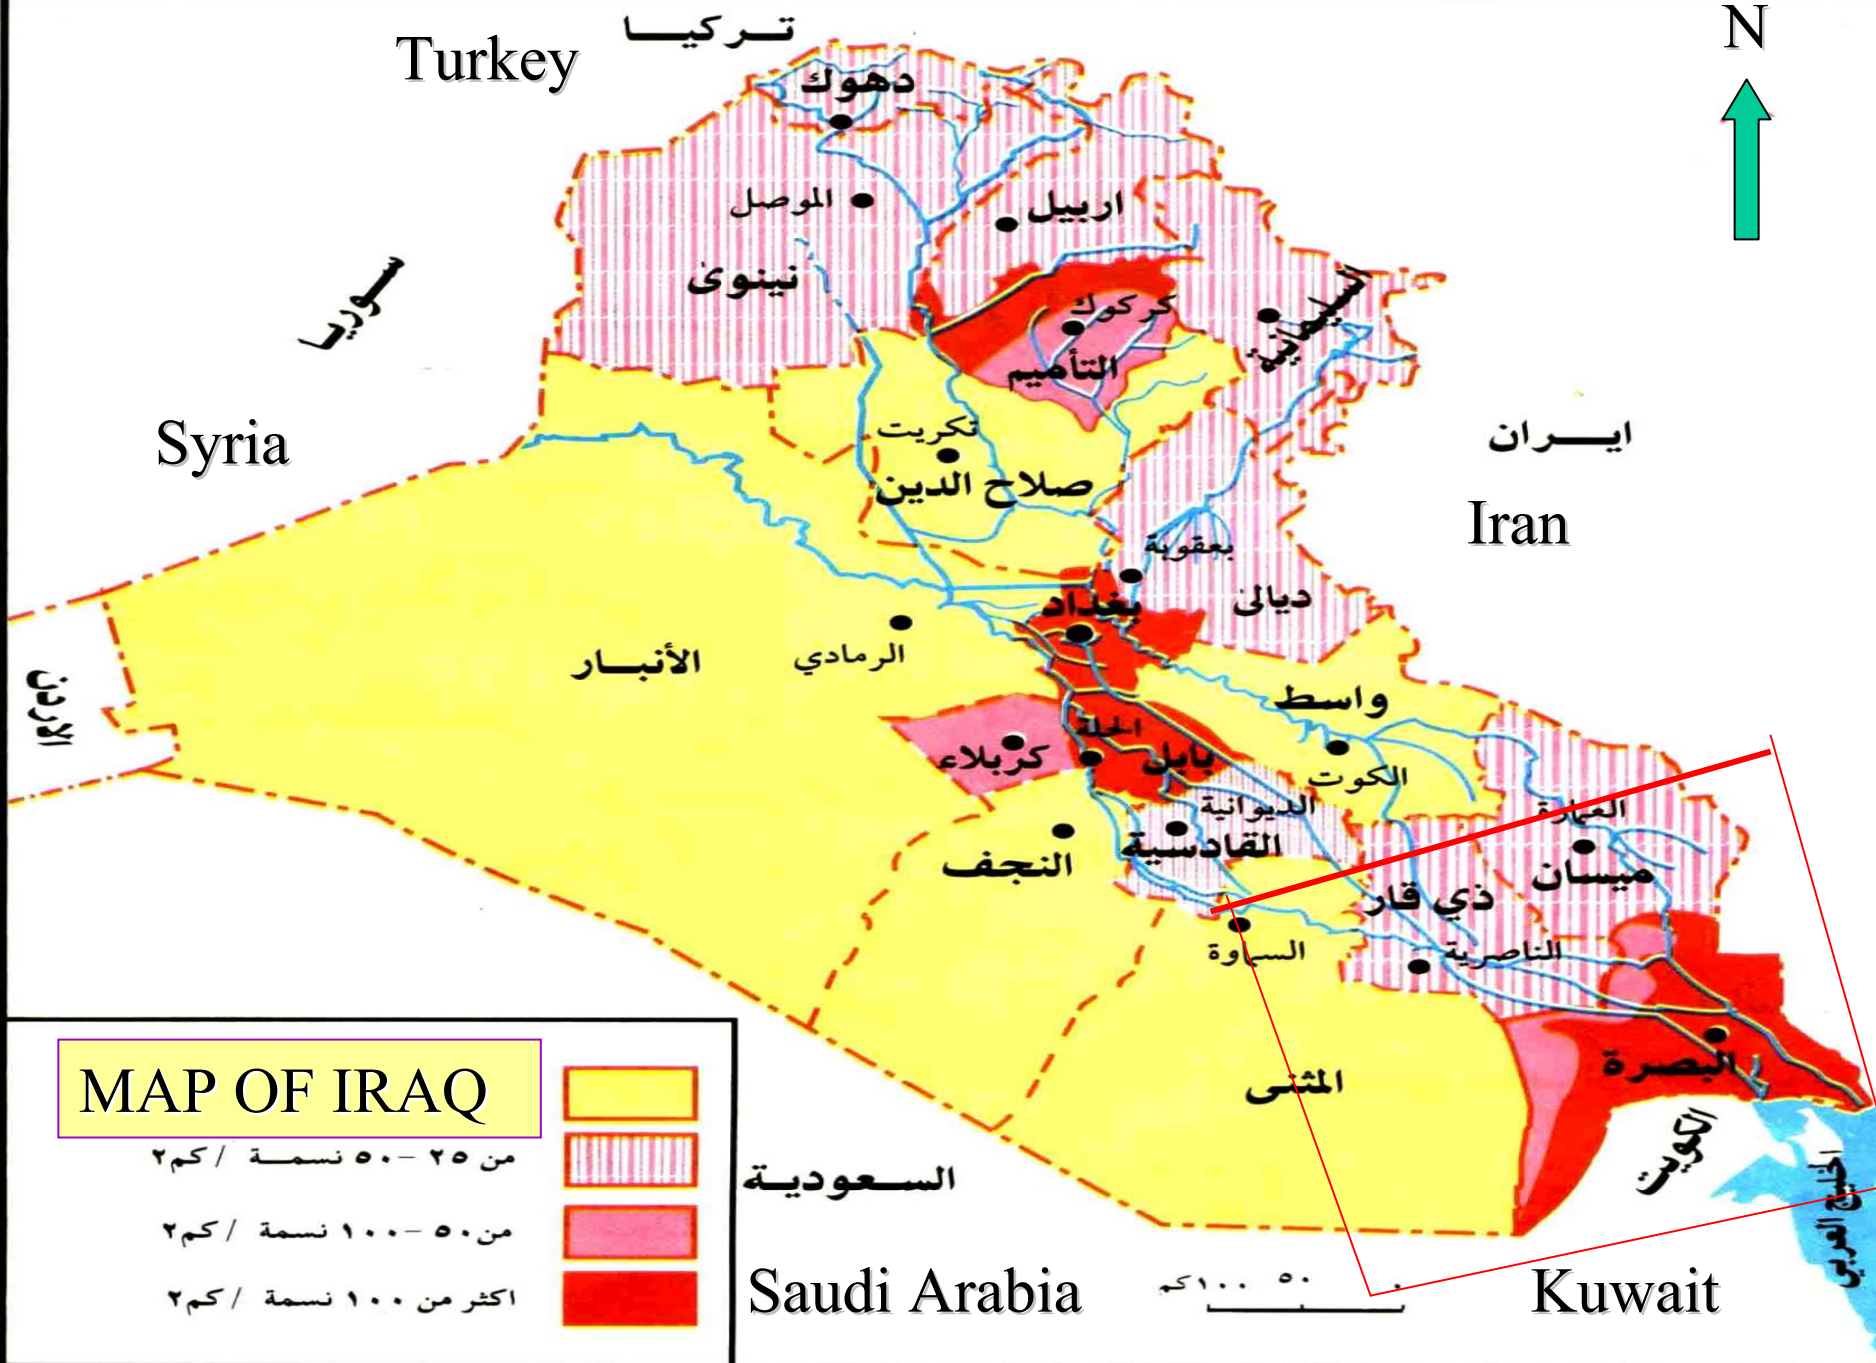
Turkey
تـــركيـــا
N
دهوك
الموصل
اربيل
نينوى
سوريا
كركوك
التأميم
السليمانية
Syria
تكريت
صلاح الدين
ايـــران
Iran
بعقوبة
بغداد
ديالى
الرمادي
الأنبـــار
الأردن
واسط
الحلة
كربلاء
بابل
الكوت
الديوانية
العمارة
النجف
القادسية
ميسان
ذي قار
السماوة
الناصرية
المثنى
البصرة
MAP OF IRAQ
من ٢٥ – ٥٠ نسمة / كم٢
من ٥٠ – ١٠٠ نسمة / كم٢
اكثر من ١٠٠ نسمة / كم٢
السعودية
الكويت
الخليج العربي
Saudi Arabia
٠ ٥٠ ١٠٠كم
Kuwait